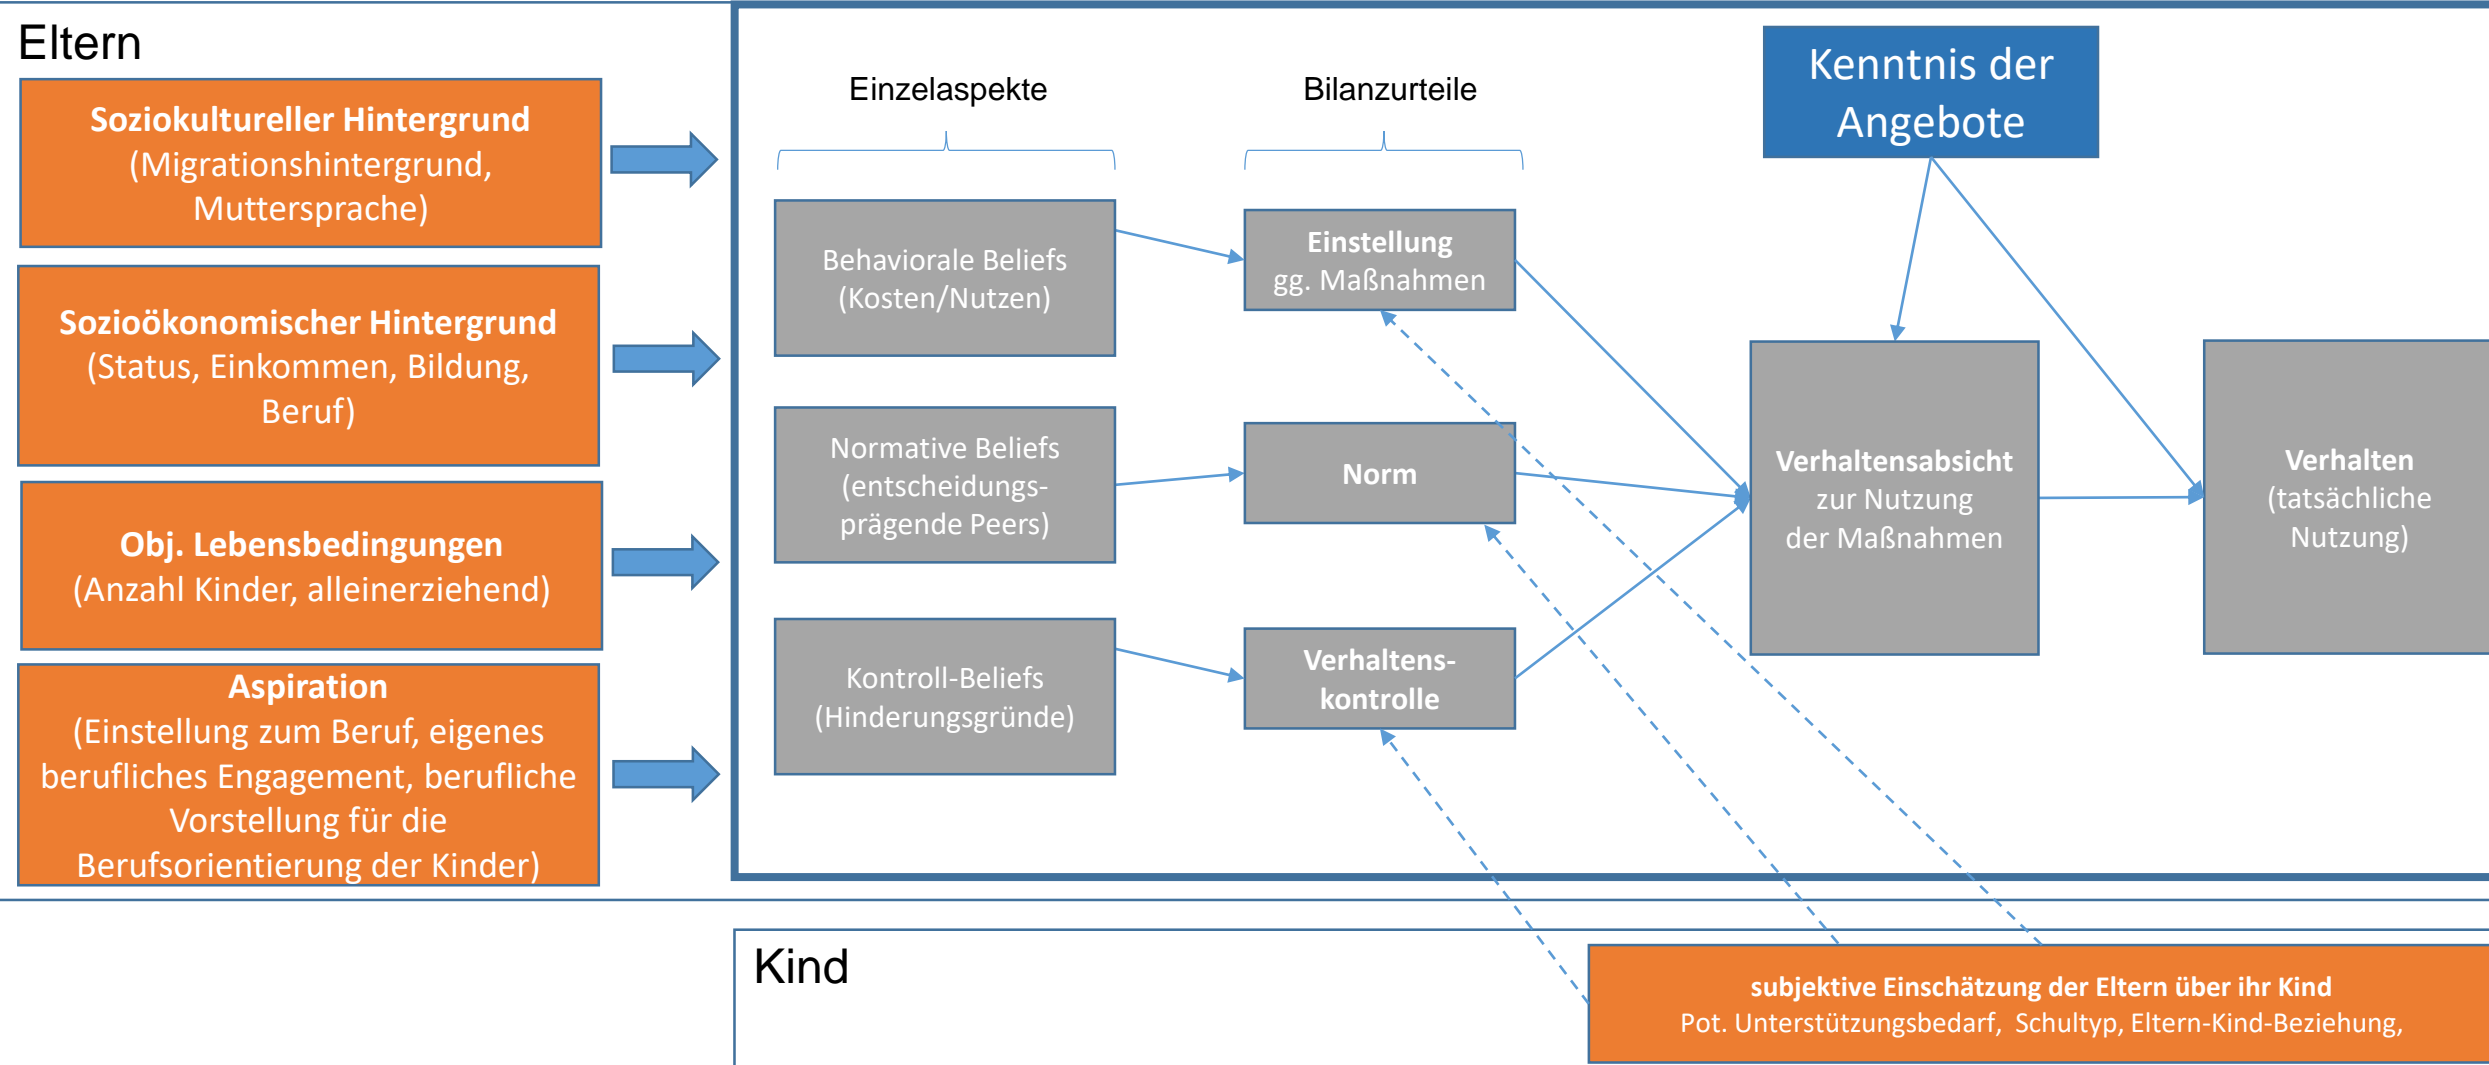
Eltern

Soziokultureller Hintergrund
(Migrationshintergrund, Muttersprache)

Sozioökonomischer Hintergrund
(Status, Einkommen, Bildung, Beruf)

Obj. Lebensbedingungen
(Anzahl Kinder, alleinerziehend)

Aspiration
(Einstellung zum Beruf, eigenes berufliches Engagement, berufliche Vorstellung für die Berufsorientierung der Kinder)

Einzelaspekte

Bilanzurteile

Kenntnis der Angebote

Behaviorale Beliefs
(Kosten/Nutzen)

Einstellung
gg. Maßnahmen

Normative Beliefs
(entscheidungsprägende Peers)

Norm

Kontroll-Beliefs
(Hinderungsgründe)

Verhaltenskontrolle

Verhaltensabsicht
zur Nutzung
der Maßnahmen

Verhalten
(tatsächliche Nutzung)

Kind

subjektive Einschätzung der Eltern über ihr Kind
Pot. Unterstützungsbedarf, Schultyp, Eltern-Kind-Beziehung,